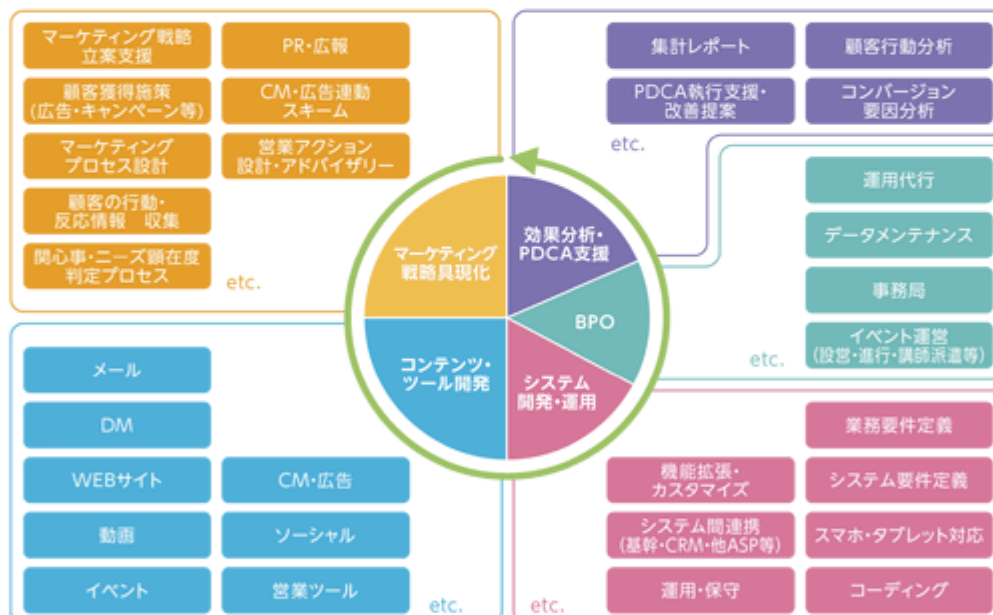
マーケティング戦略立案支援

PR・広報

顧客獲得施策（広告・キャンペーン等）

CM・広告連動スキーム

マーケティングプロセス設計

営業アクション設計・アドバイザリー

顧客の行動・反応情報 収集

関心事・ニーズ顕在度判定プロセス

etc.

集計レポート

顧客行動分析

PDCA執行支援・改善提案

コンバージョン要因分析

etc.

運用代行

データメンテナンス

事務局

イベント運営（設営・進行・講師派遣等）

etc.

マーケティング戦略具現化

効果分析・PDCA支援

BPO

システム開発・運用

コンテンツ・ツール開発

メール

DM

WEBサイト

CM・広告

動画

ソーシャル

イベント

営業ツール

etc.

業務要件定義

機能拡張・カスタマイズ

システム要件定義

システム間連携（基幹・CRM・他ASP等）

スマホ・タブレット対応

運用・保守

コーディング

etc.